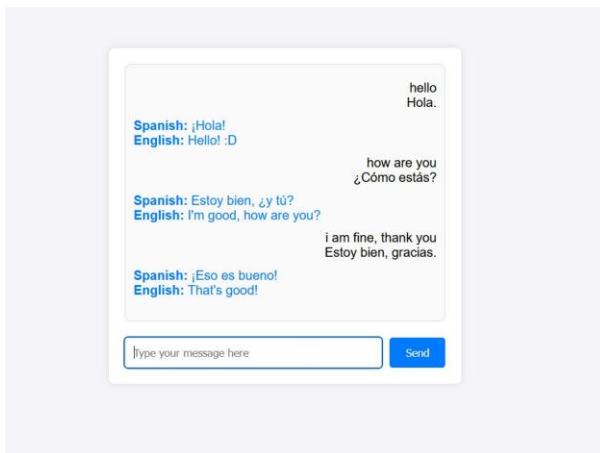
hello
Hola.

**Spanish:** ¡Hola!
**English:** Hello! :D

how are you
¿Cómo estás?

**Spanish:** Estoy bien, ¿y tú?
**English:** I'm good, how are you?

i am fine, thank you
Estoy bien, gracias.

**Spanish:** ¡Eso es bueno!
**English:** That's good!

Type your message here

Send